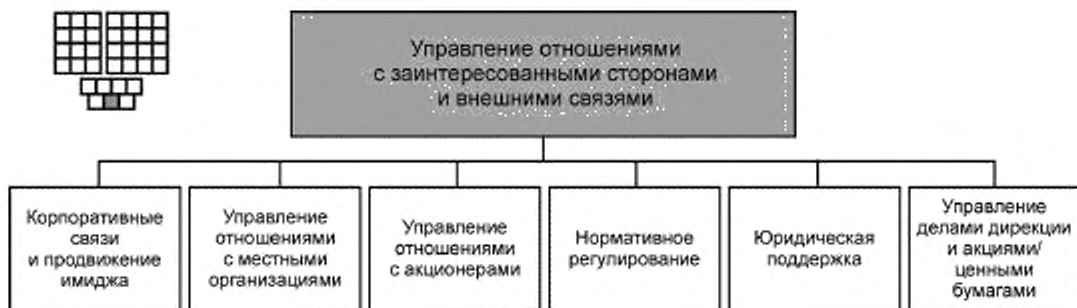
Управление отношениями с заинтересованными сторонами и внешними связями

Корпоративные связи и продвижение имиджа

Управление отношениями с местными организациями

Управление отношениями с акционерами

Нормативное регулирование

Юридическая поддержка

Управление делами дирекции и акциями/ ценными бумагами